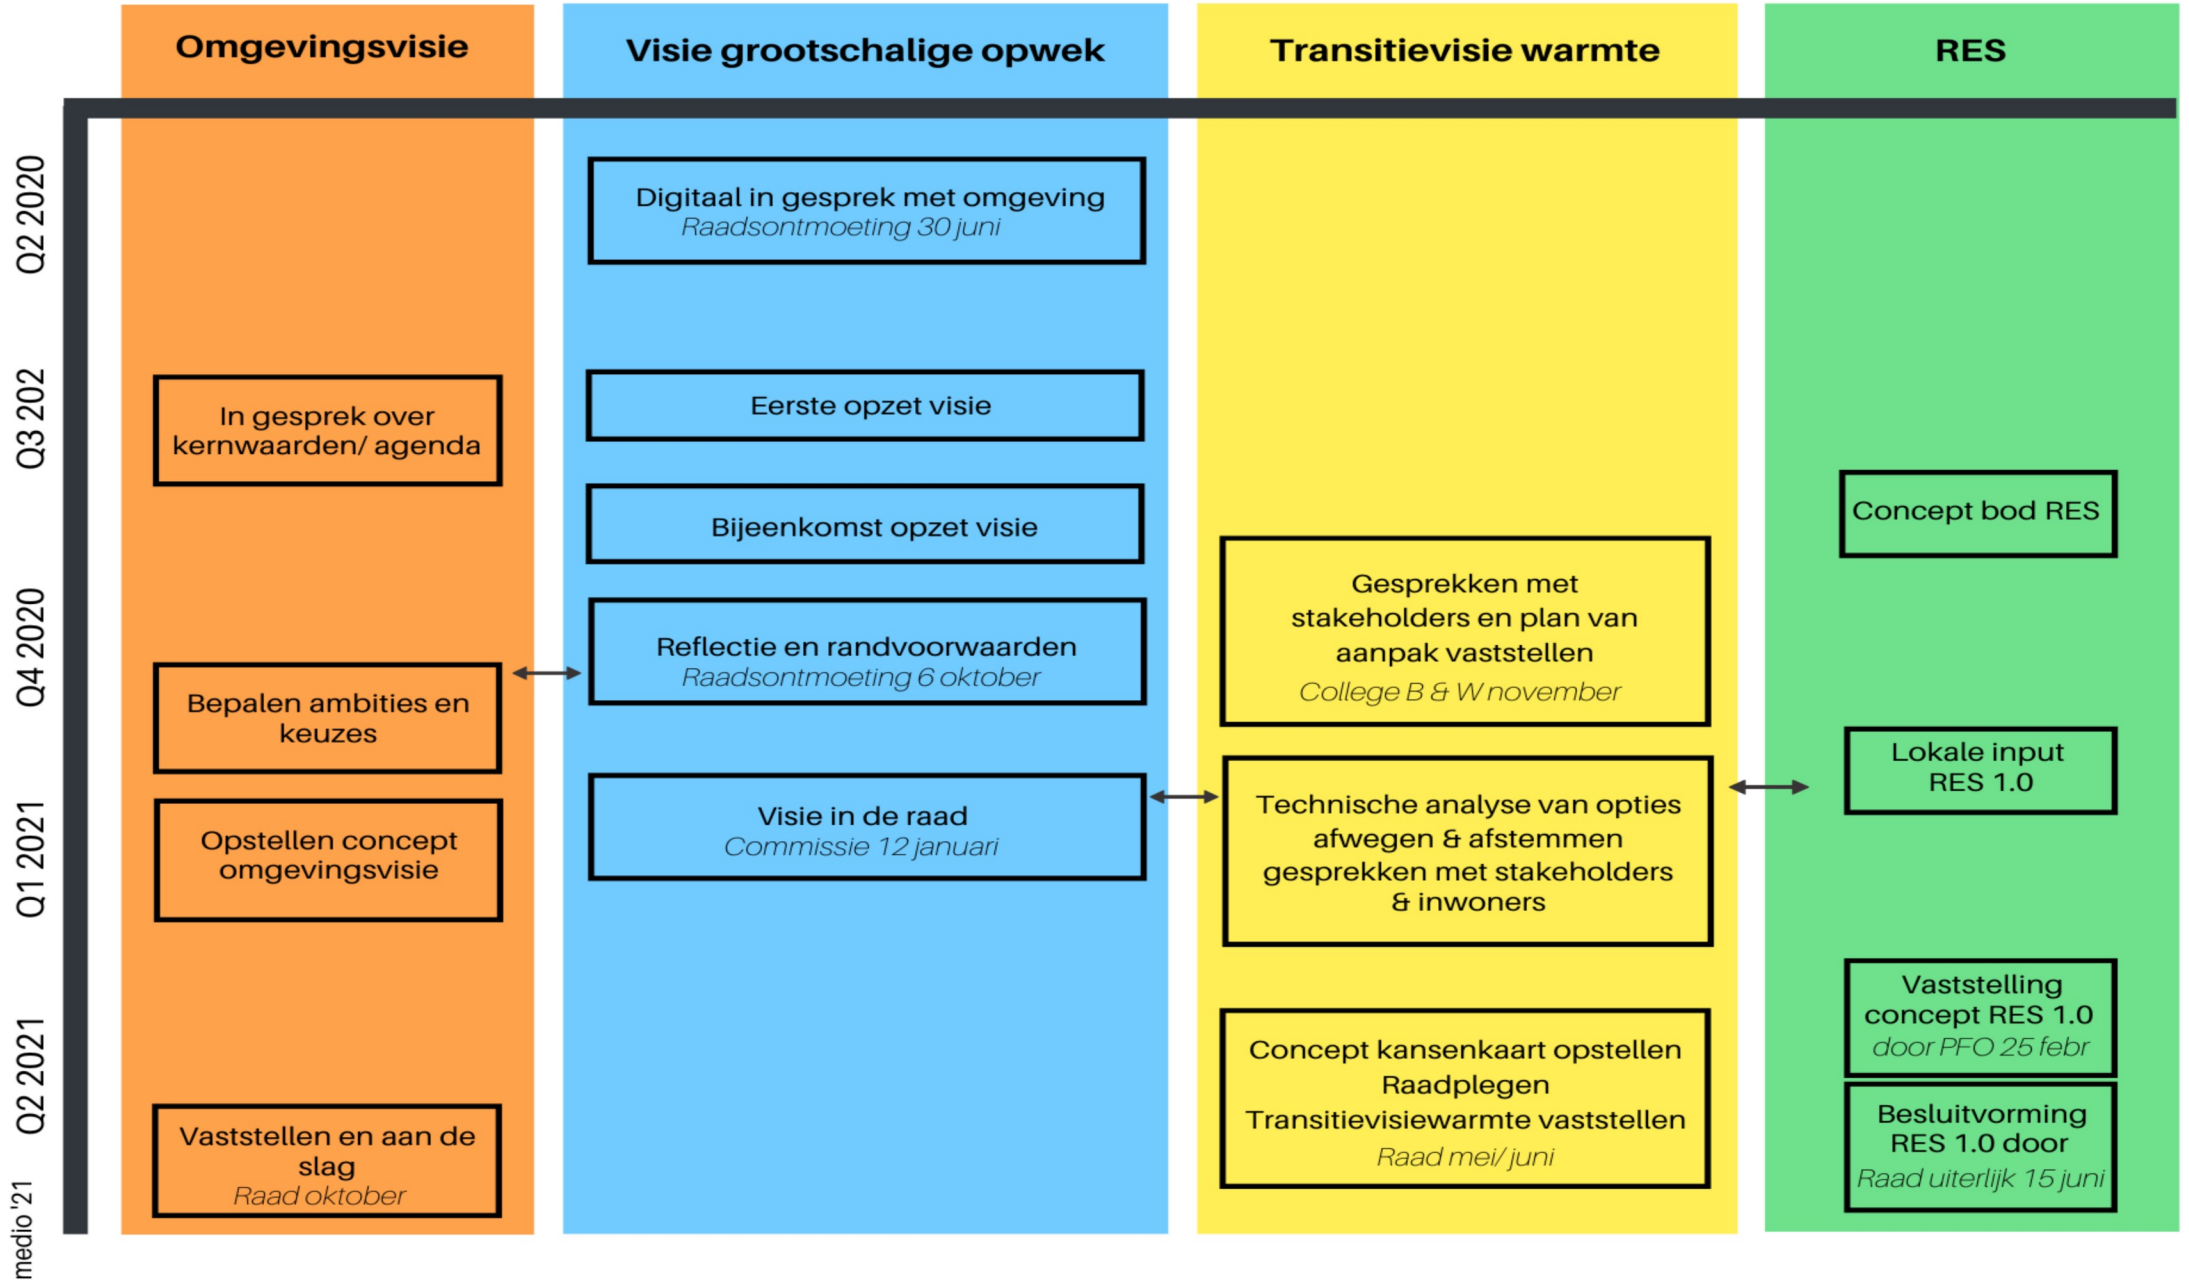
Omgevingsvisie

Visie grootschalige opwek

Transitievisie warmte

RES

Q2 2020

Q3 202

Q4 2020

Q1 2021

Q2 2021

medio '21

Digitaal in gesprek met omgeving
Raadsontmoeting 30 juni

In gesprek over kernwaarden/ agenda

Eerste opzet visie

Bijeenkomst opzet visie

Concept bod RES

Gesprekken met stakeholders en plan van aanpak vaststellen
College B & W november

Bepalen ambities en keuzes

Reflectie en randvoorwaarden
Raadsontmoeting 6 oktober

Lokale input RES 1.0

Opstellen concept omgevingsvisie

Visie in de raad
Commissie 12 januari

Technische analyse van opties afwegen & afstemmen gesprekken met stakeholders & inwoners

Vaststelling concept RES 1.0
door PFO 25 febr

Concept kansenkaart opstellen
Raadplegen
Transitievisiewarmte vaststellen
Raad mei/ juni

Besluitvorming RES 1.0 door
Raad uiterlijk 15 juni

Vaststellen en aan de slag
Raad oktober